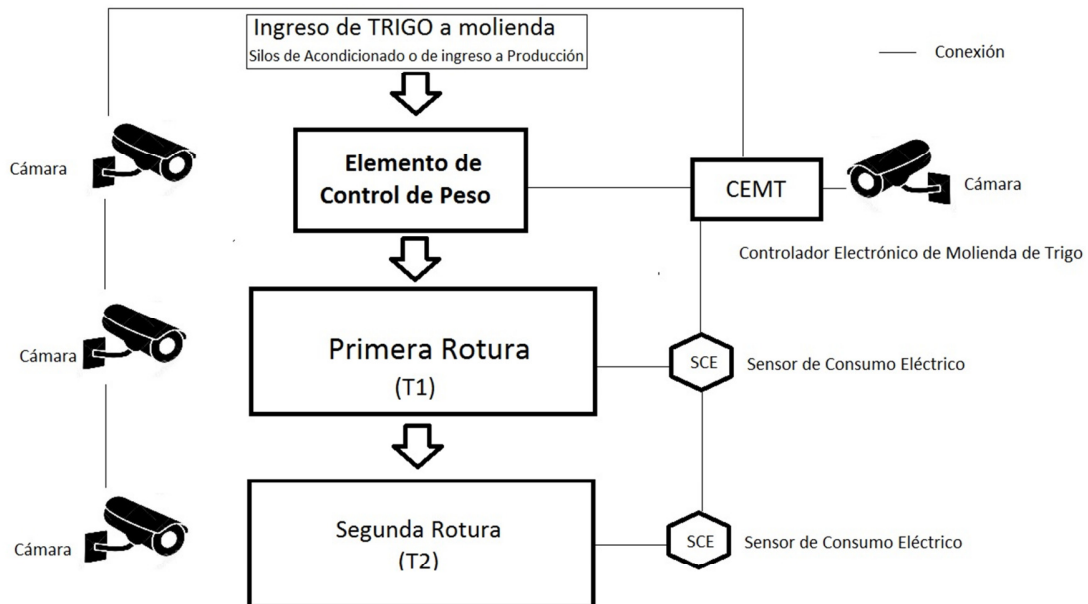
Ingreso de TRIGO a molienda
Silos de Acondicionado o de ingreso a Producción

Conexión

Cámara

Elemento de Control de Peso

CEMT

Cámara

Controlador Electrónico de Molienda de Trigo

Cámara

Primera Rotura
(T1)

SCE

Sensor de Consumo Eléctrico

Cámara

Segunda Rotura
(T2)

SCE

Sensor de Consumo Eléctrico